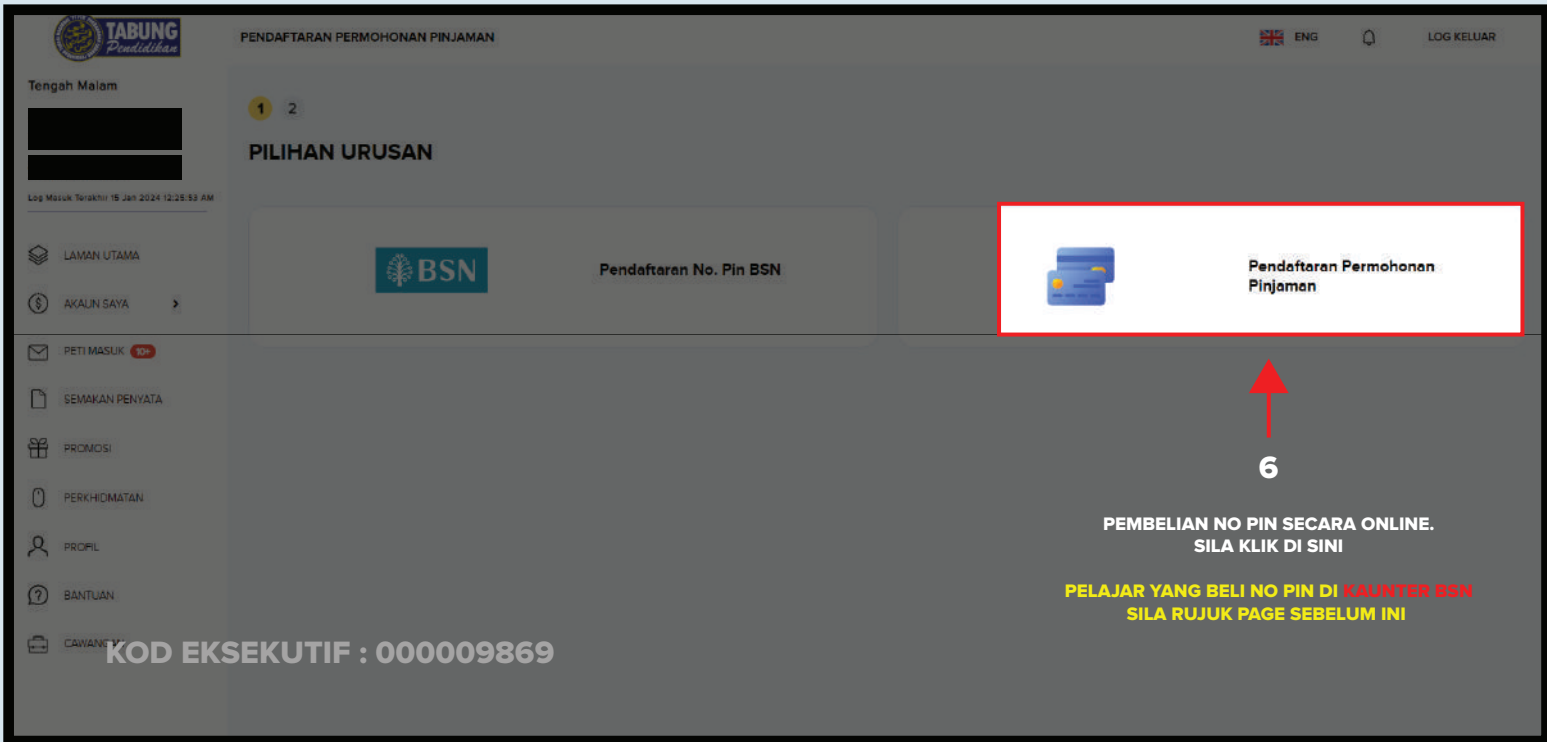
TABUNG Pendidikan

PENDAFTARAN PERMOHONAN PINJAMAN

ENG

LOG KELUAR

Tengah Malam

Log Masuk Terakhir 15 Jan 2024 12:25:53 AM

LAMAN UTAMA

AKAUN SAYA

PETI MASUK 10+

SEMAKAN PENYATA

PROMOSI

PERKHIDMATAN

PROFIL

BANTUAN

CAWANGAN

1 2

PILIHAN URUSAN

BSN

Pendaftaran No. Pin BSN

Pendaftaran Permohonan Pinjaman

6

PEMBELIAN NO PIN SECARA ONLINE. SILA KLIK DI SINI

PELAJAR YANG BELI NO PIN DI KAUNTER BSN SILA RUJUK PAGE SEBELUM INI

KOD EKSEKUTIF : 000009869